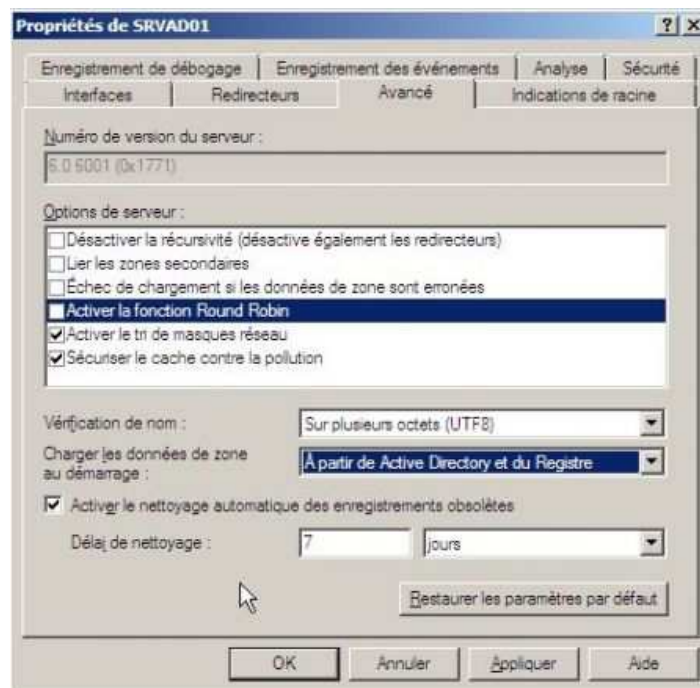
Propriétés de SRVAD01

? X

Enregistrement de débogage | Enregistrement des événements | Analyse | Sécurité
Interfaces | Redirecteurs | Avancé | Indications de racine

Numéro de version du serveur :

6.0 6001 (0x1771)

Options de serveur :

Désactiver la récursivité (désactive également les redirecteurs)
Lier les zones secondaires
Échec de chargement si les données de zone sont erronées
Activer la fonction Round Robin
Activer le tri de masques réseau
Sécuriser le cache contre la pollution

Vérification de nom : Sur plusieurs octets (UTF8)

Charger les données de zone au démarrage : À partir de Active Directory et du Registre

Activer le nettoyage automatique des enregistrements obsolètes

Délai de nettoyage : 7 jours

Restaurer les paramètres par défaut

OK Annuler Appliquer Aide